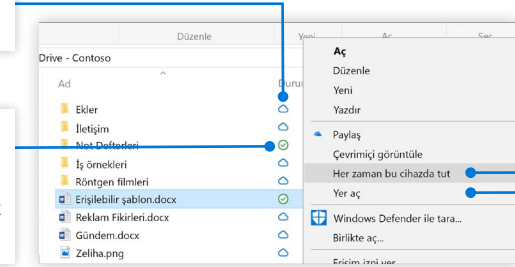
Düzenle

Yeni

Ser

Drive - Contoso

Ad

Durum

Ekler

İletişim

Not Defterleri

İş örnekleri

Röntgen filmleri

Erişilebilir şablon.docx

Reklam Fikirleri.docx

Gündem.docx

Zeliha.png

Aç

Düzenle

Yeni

Yazdır

Paylaş

Çevrimiçi görüntüle

Her zaman bu cihazda tut

Yer aç

Windows Defender ile tara...

Birlikte aç...

Erişim izni ver